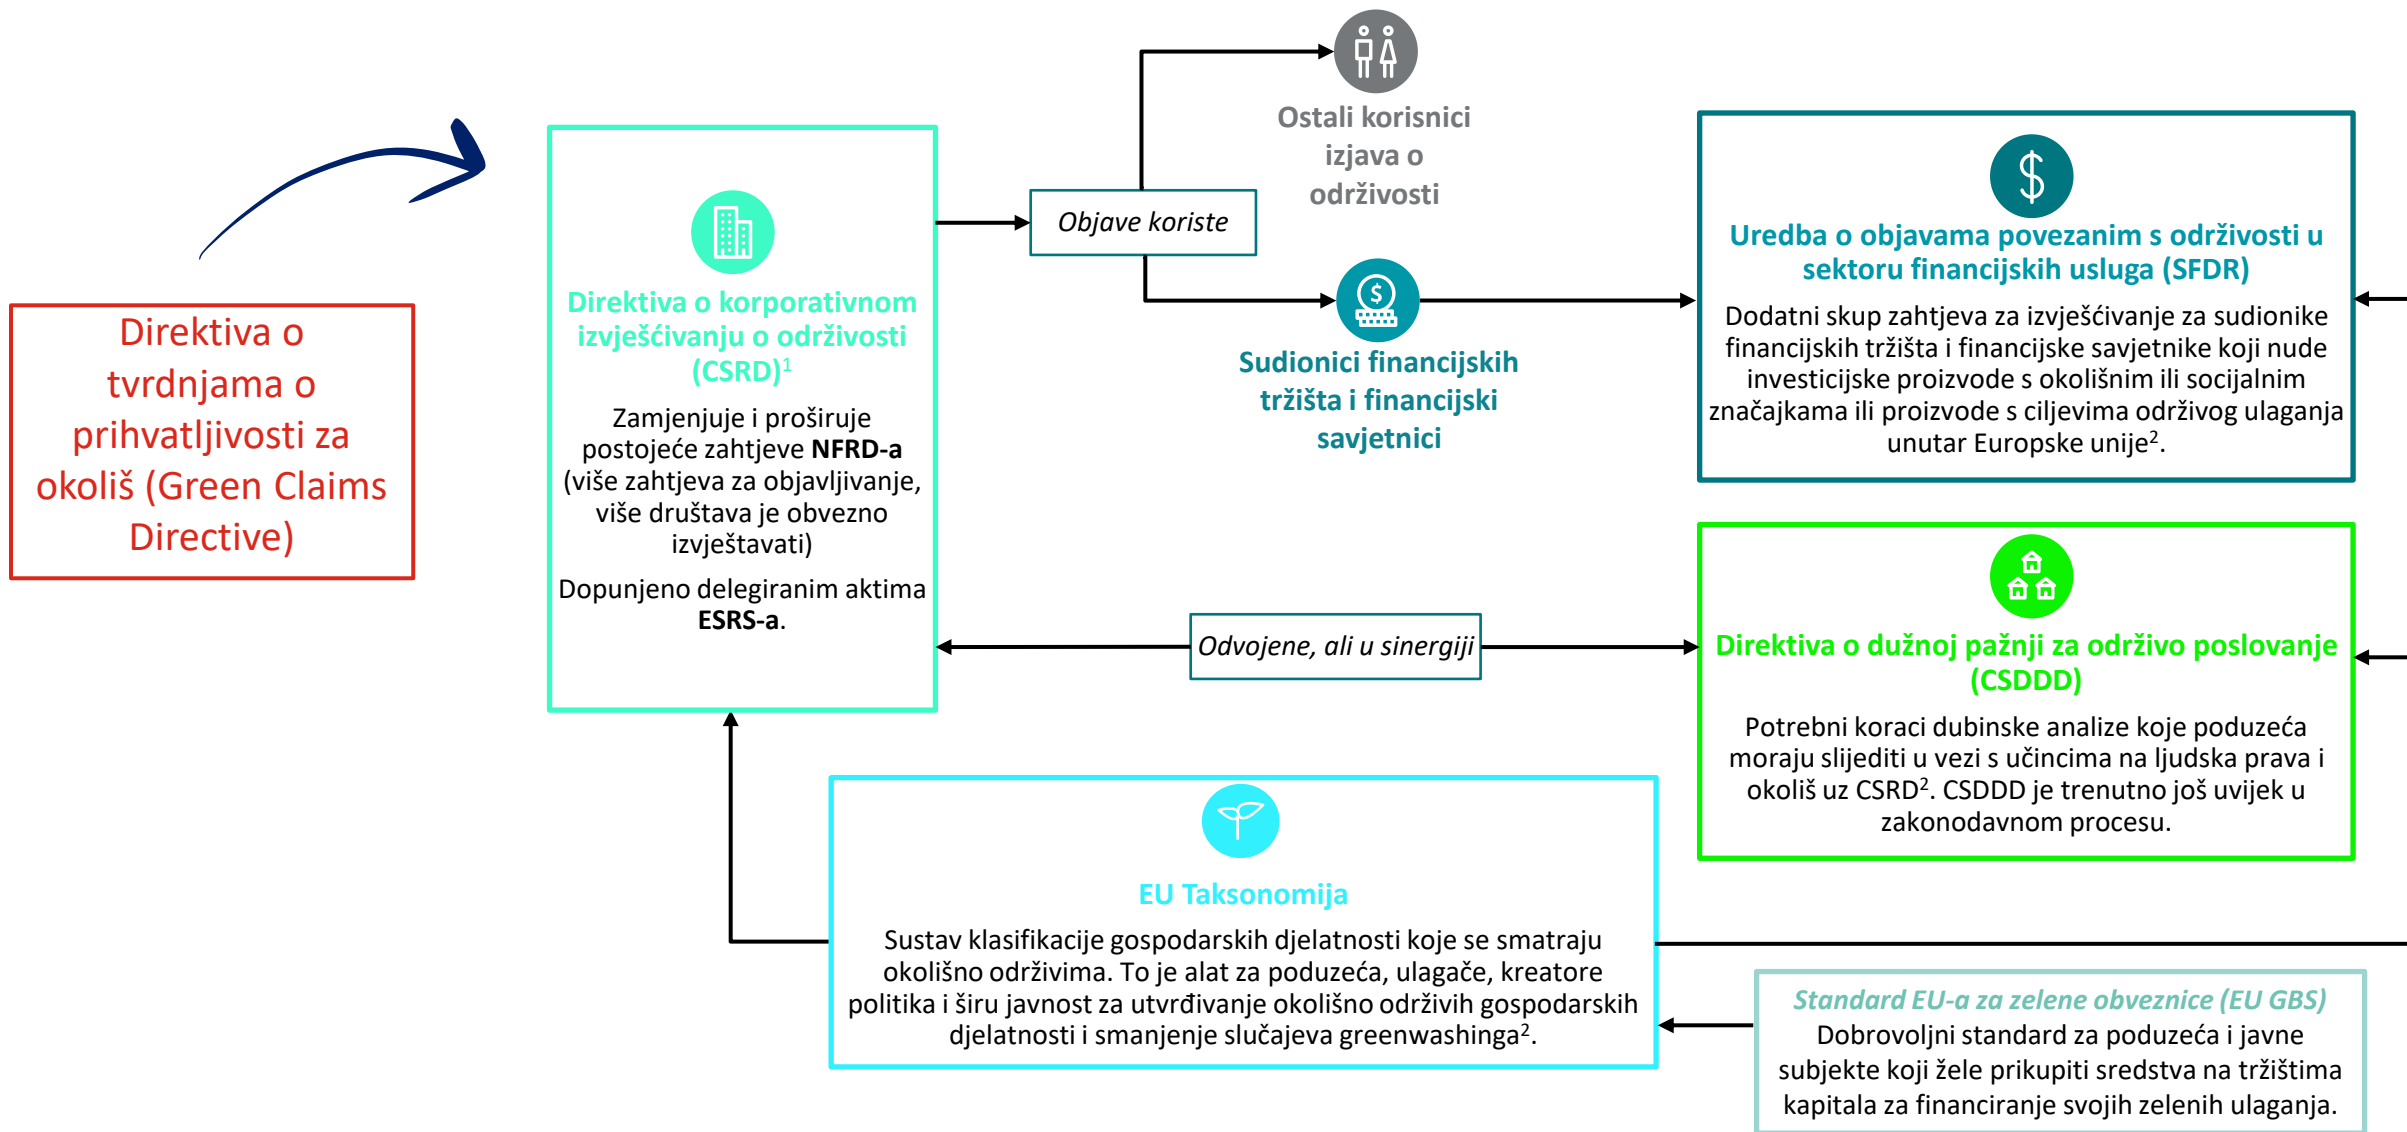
Direktiva o tvrdnjama o prihvatljivosti za okoliš (Green Claims Directive)

Direktiva o korporativnom izvješćivanju o održivosti (CSRD)$^1$

Zamjenjuje i proširuje postojeće zahtjeve **NFRD-a** (više zahtjeva za objavljivanje, više društava je obvezno izvještavati)

Dopunjeno delegiranim aktima **ESRS-a**.

Objave koriste

Ostali korisnici izjava o održivosti

Sudionici financijskih tržišta i financijski savjetnici

Uredba o objavama povezanim s održivosti u sektoru financijskih usluga (SFDR)

Dodatni skup zahtjeva za izvješćivanje za sudionike financijskih tržišta i financijske savjetnike koji nude investicijske proizvode s okolišnim ili socijalnim značajkama ili proizvode s ciljevima održivog ulaganja unutar Europske unije$^2$.

Odvojene, ali u sinergiji

Direktiva o dužnoj pažnji za održivo poslovanje (CSDDD)

Potrebni koraci dubinske analize koje poduzeća moraju slijediti u vezi s učincima na ljudska prava i okoliš uz CSRD$^2$. CSDDD je trenutno još uvijek u zakonodavnom procesu.

EU Taksonomija

Sustav klasifikacije gospodarskih djelatnosti koje se smatraju okolišno održivima. To je alat za poduzeća, ulagače, kreatore politika i širu javnost za utvrđivanje okolišno održivih gospodarskih djelatnosti i smanjenje slučajeva greenwashinga$^2$.

Standard EU-a za zelene obveznice (EU GBS)

Dobrovoljni standard za poduzeća i javne subjekte koji žele prikupiti sredstva na tržištima kapitala za financiranje svojih zelenih ulaganja.